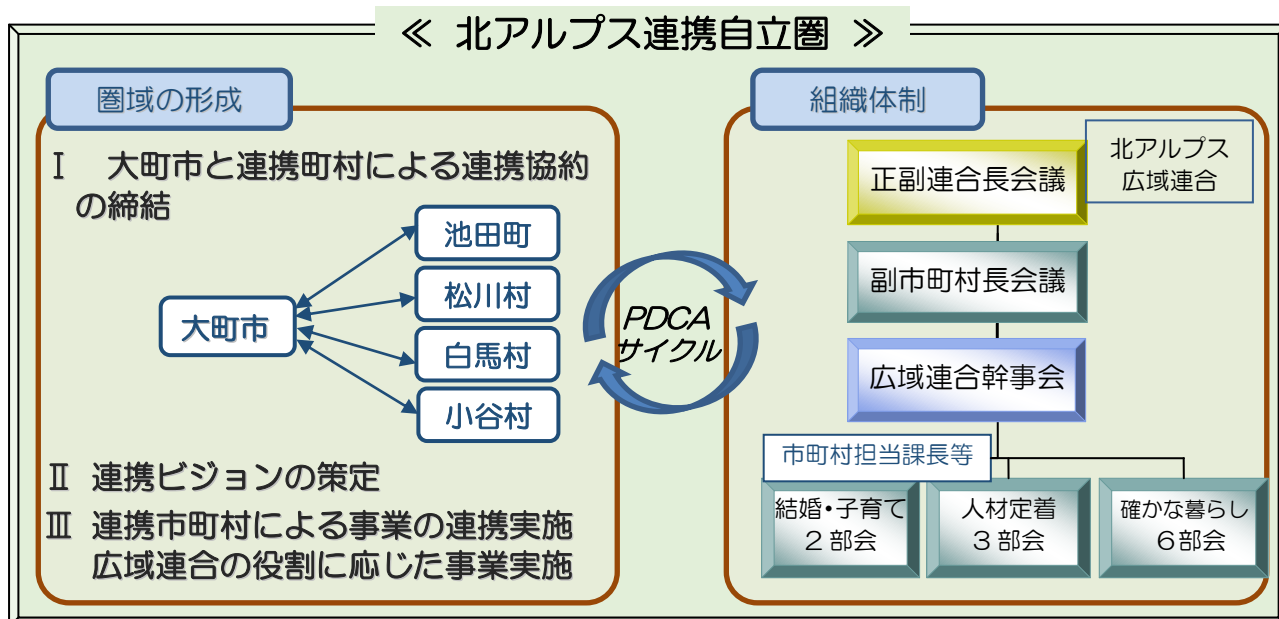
≪ 北アルプス連携自立圏 ≫

圏域の形成

Ⅰ 大町市と連携町村による連携協約の締結

大町市

池田町

松川村

白馬村

小谷村

Ⅱ 連携ビジョンの策定

Ⅲ 連携市町村による事業の連携実施
広域連合の役割に応じた事業実施

PDCA
サイクル

組織体制

正副連合長会議

北アルプス
広域連合

副市町村長会議

広域連合幹事会

市町村担当課長等

結婚・子育て
２部会

人材定着
３部会

確かな暮らし
６部会